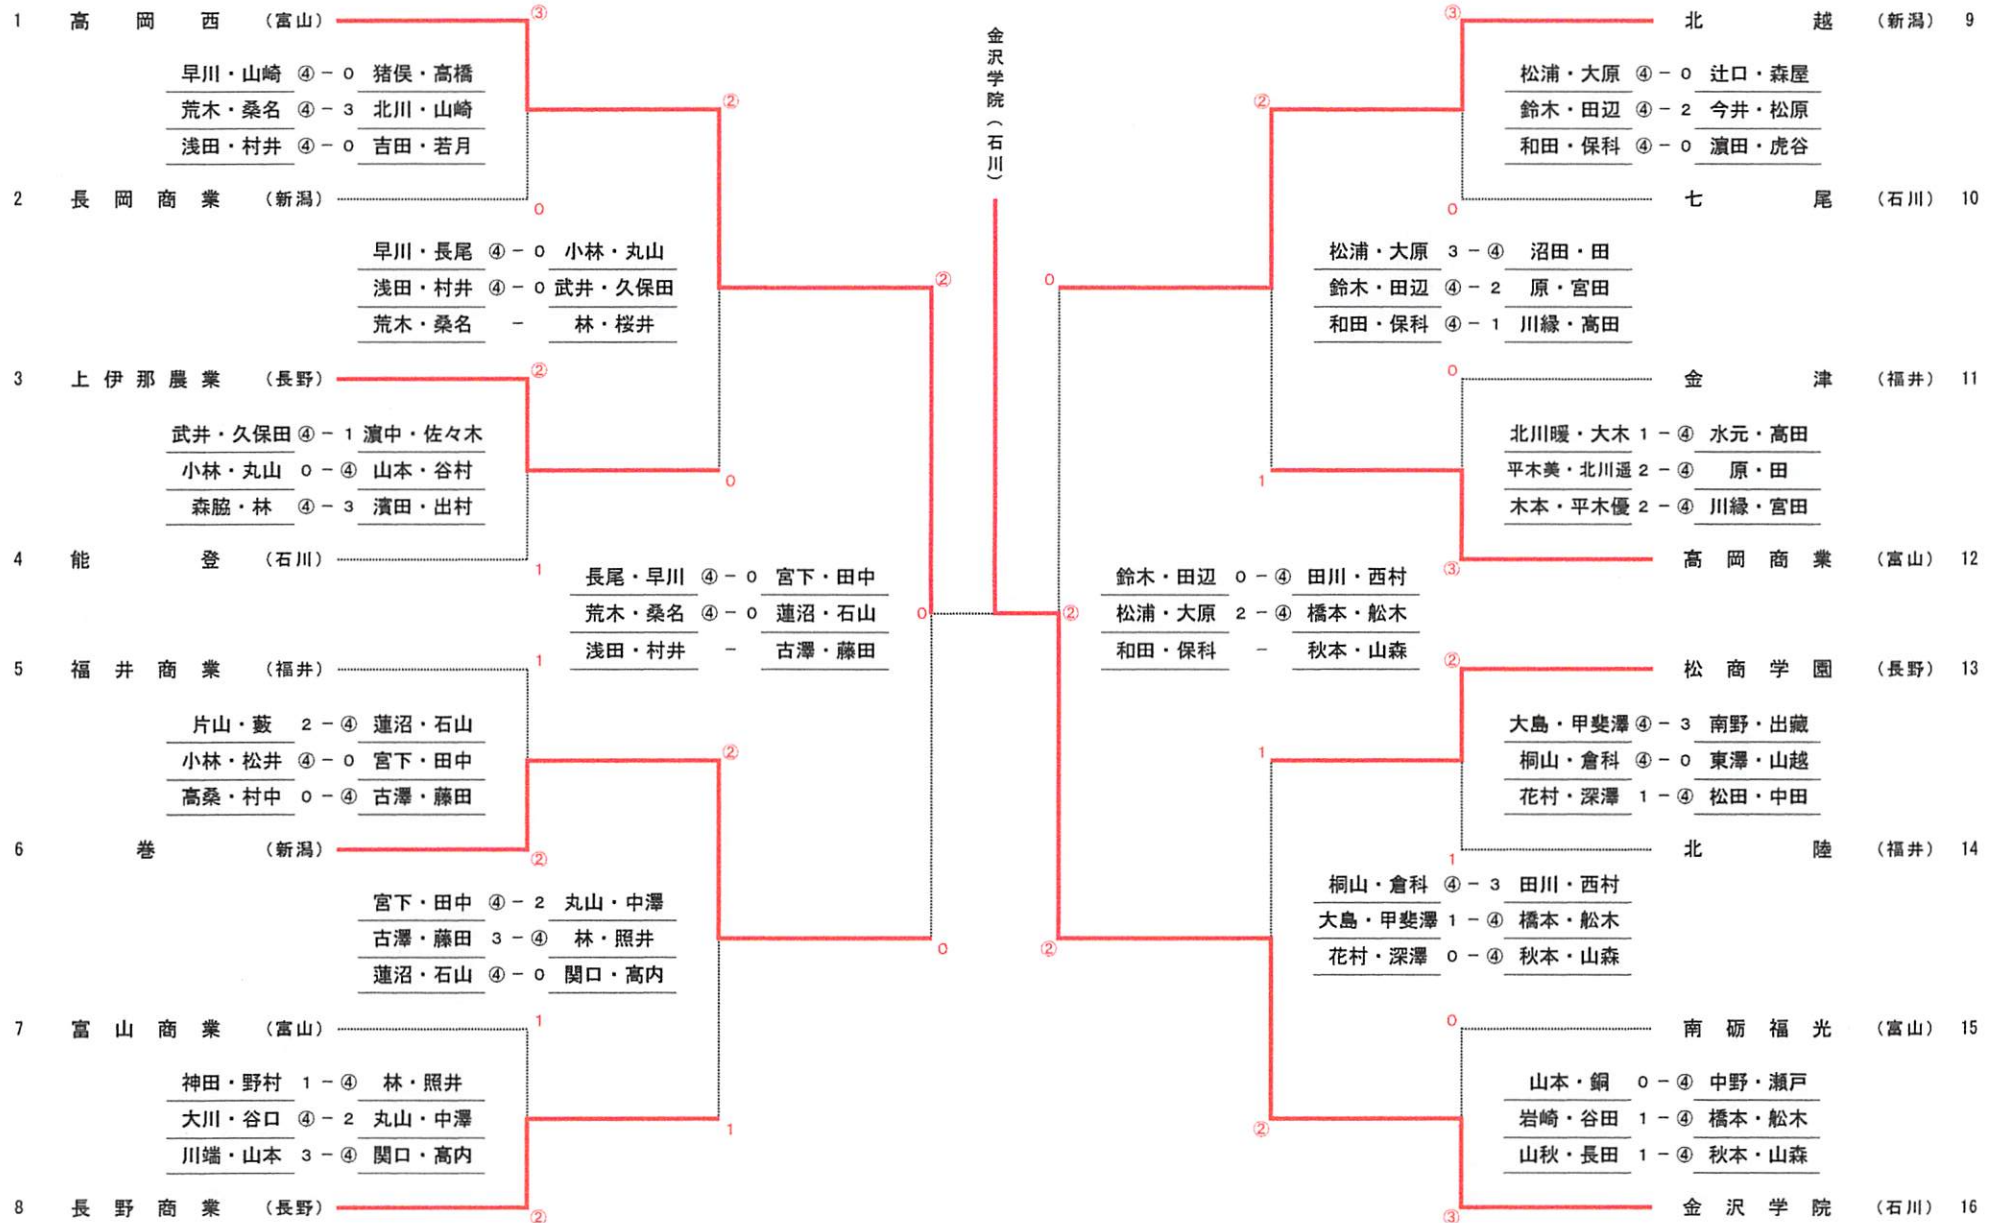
1 高岡西 (富山) ③
早川・山崎 ④－0 猪俣・高橋
荒木・桑名 ④－3 北川・山崎
浅田・村井 ④－0 吉田・若月
2 長岡商業 (新潟) 0
②
早川・長尾 ④－0 小林・丸山
浅田・村井 ④－0 武井・久保田
荒木・桑名 － 林・桜井
②
3 上伊那農業 (長野) ②
武井・久保田 ④－1 濵中・佐々木
小林・丸山 0－④ 山本・谷村
森脇・林 ④－3 濱田・出村
0
4 能登 (石川) 1
長尾・早川 ④－0 宮下・田中
荒木・桑名 ④－0 蓮沼・石山
浅田・村井 － 古澤・藤田
0
5 福井商業 (福井) 1
片山・薮 2－④ 蓮沼・石山
小林・松井 ④－0 宮下・田中
高桑・村中 0－④ 古澤・藤田
②
6 巻 (新潟) ②
宮下・田中 ④－2 丸山・中澤
古澤・藤田 3－④ 林・照井
蓮沼・石山 ④－0 関口・高内
0
7 富山商業 (富山) 1
神田・野村 1－④ 林・照井
大川・谷口 ④－2 丸山・中澤
川端・山本 3－④ 関口・高内
1
8 長野商業 (長野) ②

金沢学院(石川)

9 北越 (新潟) ③
松浦・大原 ④－0 辻口・森屋
鈴木・田辺 ④－2 今井・松原
和田・保科 ④－0 濵田・虎谷
②
10 七尾 (石川) 0
松浦・大原 3－④ 沼田・田
鈴木・田辺 ④－2 原・宮田
和田・保科 ④－1 川緣・高田
0
11 金津 (福井) 0
北川暖・大木 1－④ 水元・高田
平木美・北川遥 2－④ 原・田
木本・平木優 2－④ 川緣・宮田
1
12 高岡商業 (富山) ③
鈴木・田辺 0－④ 田川・西村
松浦・大原 2－④ 橋本・船木
和田・保科 － 秋本・山森
②
13 松商学園 (長野) ②
大島・甲斐澤 ④－3 南野・出藏
桐山・倉科 ④－0 東澤・山越
花村・深澤 1－④ 松田・中田
1
14 北陸 (福井) 1
桐山・倉科 ④－3 田川・西村
大島・甲斐澤 1－④ 橋本・船木
花村・深澤 0－④ 秋本・山森
②
15 南砺福光 (富山) 0
山本・銅 0－④ 中野・瀬戸
岩崎・谷田 1－④ 橋本・船木
山秋・長田 1－④ 秋本・山森
②
16 金沢学院 (石川) ③